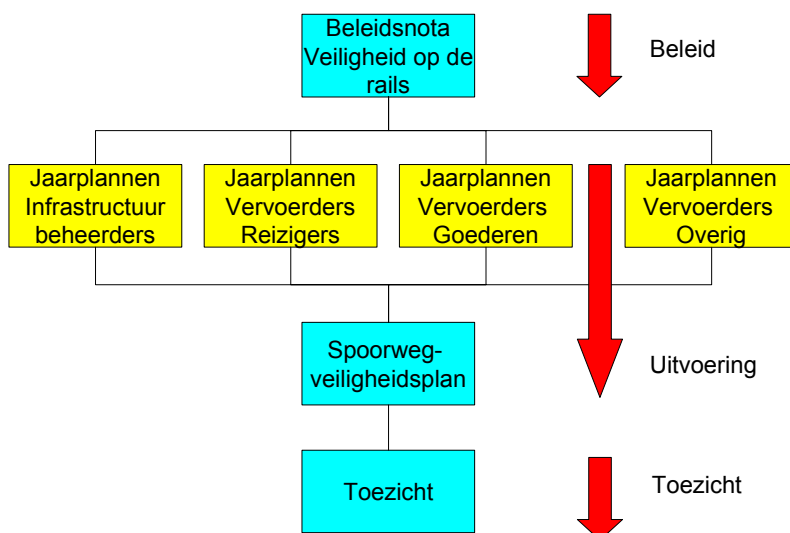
Beleidsnota Veiligheid op de rails

Beleid

Jaarplannen Infrastructuur beheerders

Jaarplannen Vervoerders Reizigers

Jaarplannen Vervoerders Goederen

Jaarplannen Vervoerders Overig

Spoorweg-veiligheidsplan

Uitvoering

Toezicht

Toezicht